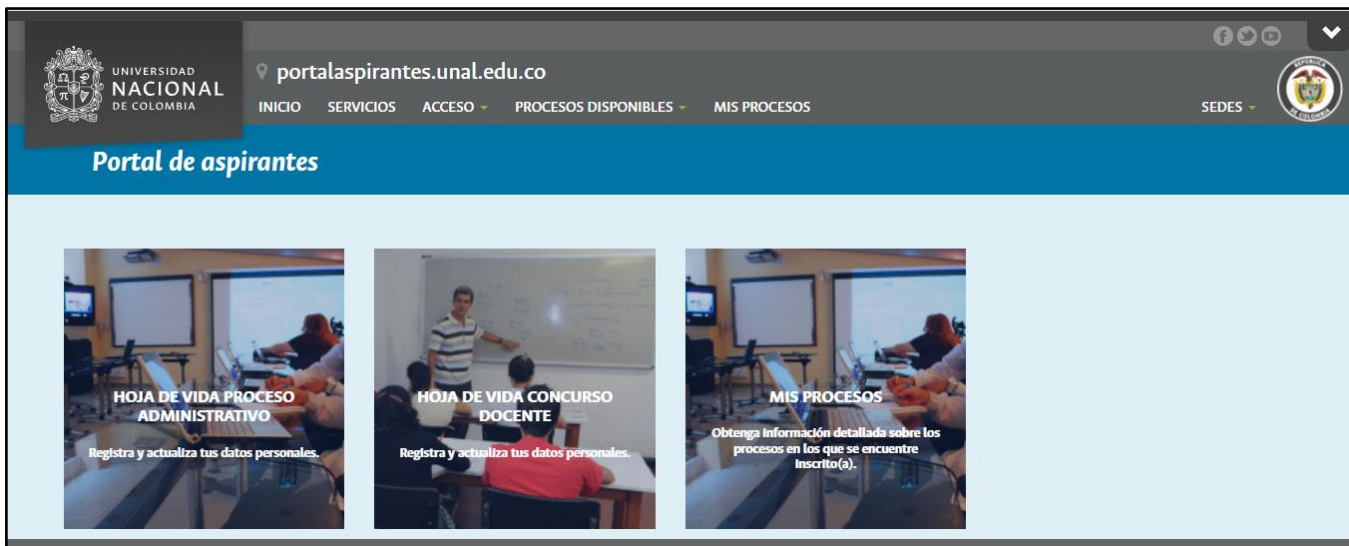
UNIVERSIDAD NACIONAL DE COLOMBIA

portalaspirantes.unal.edu.co

INICIO SERVICIOS ACCESO PROCESOS DISPONIBLES MIS PROCESOS

SEDES

REPÚBLICA DE COLOMBIA

Portal de aspirantes

HOJA DE VIDA PROCESO ADMINISTRATIVO

Registra y actualiza tus datos personales.

HOJA DE VIDA CONCURSO DOCENTE

Registra y actualiza tus datos personales.

MIS PROCESOS

Obtenga información detallada sobre los procesos en los que se encuentre inscrito(a).